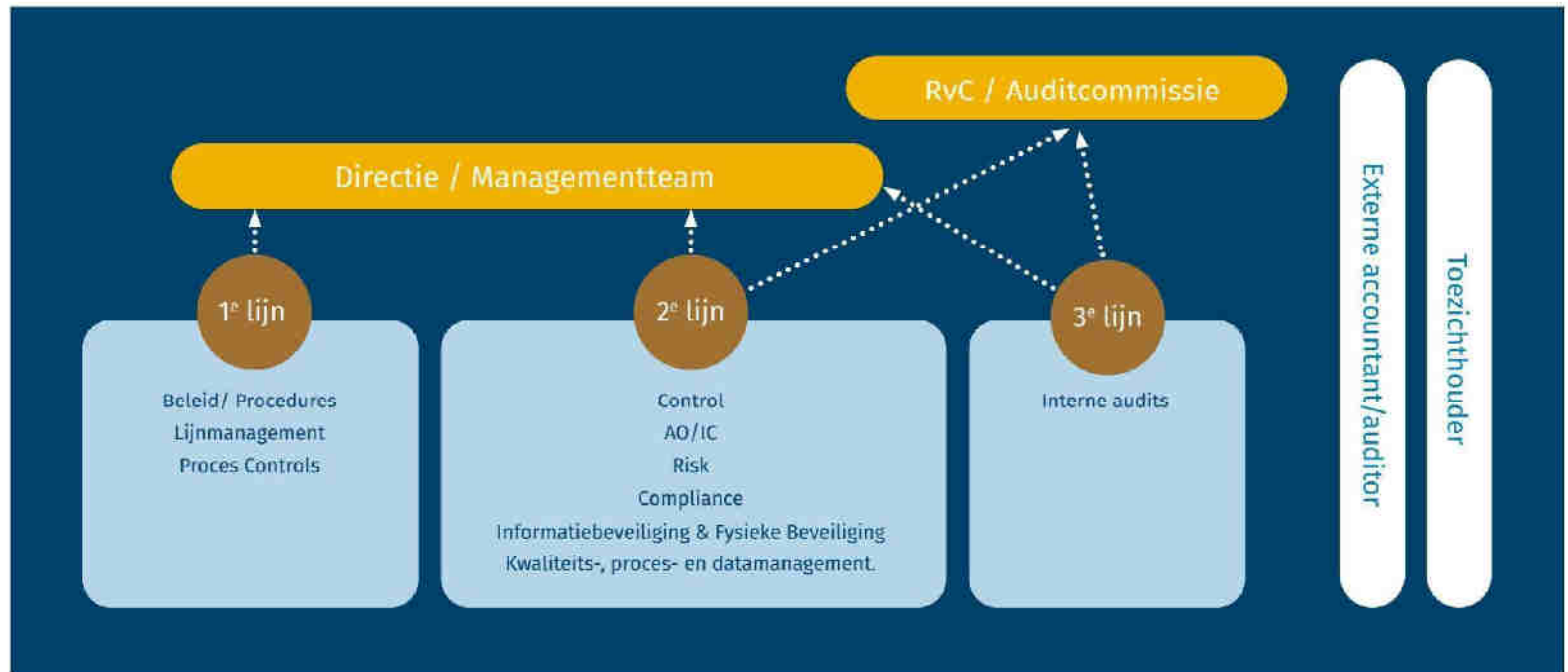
RvC / Auditcommissie

Directie / Managementteam

1$^e$ lijn

Beleid/ Procedures
Lijnmanagement
Proces Controls

2$^e$ lijn

Control
AO/IC
Risk
Compliance
Informatiebeveiliging & Fysieke Beveiliging
Kwaliteits-, proces- en datamanagement.

3$^e$ lijn

Interne audits

Externe accountant/auditor

Toezichthouder